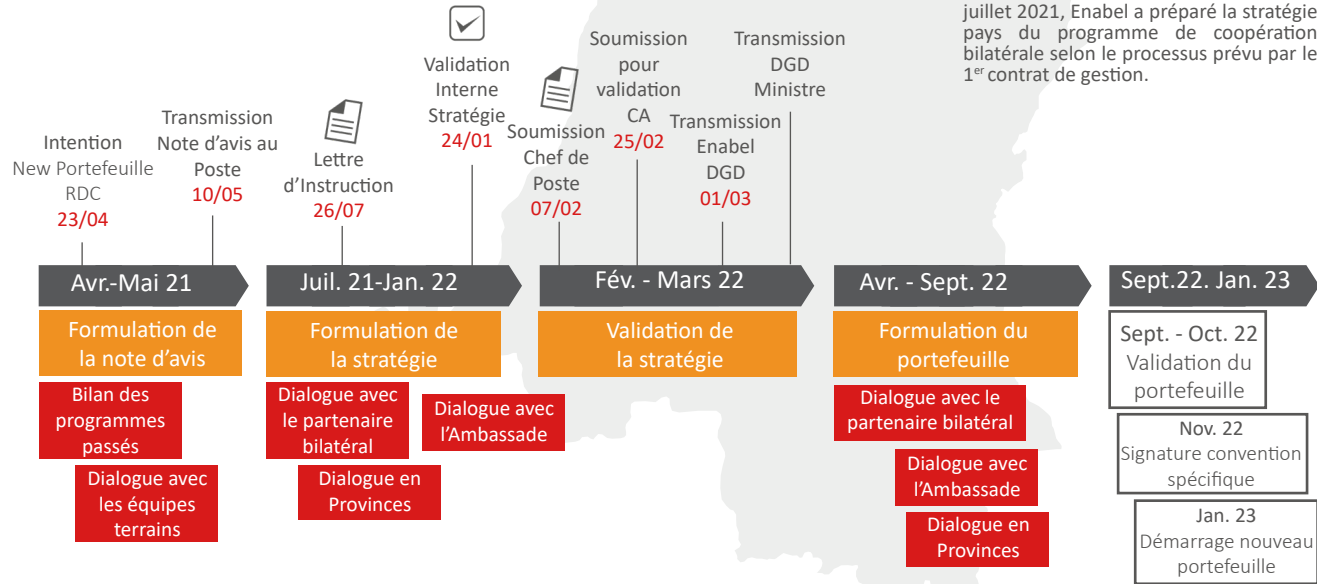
juillet 2021, Enabel a préparé la stratégie pays du programme de coopération bilatérale selon le processus prévu par le 1$^{er}$ contrat de gestion.

Intention
New Portefeuille
RDC
23/04

Transmission
Note d'avis au
Poste
10/05

Lettre
d'Instruction
26/07

Validation
Interne
Stratégie
24/01

Soumission
Chef de
Poste
07/02

Soumission
pour
validation
CA
25/02

Transmission
Enabel
DGD
01/03

Transmission
DGD
Ministre

Avr.-Mai 21

Juil. 21-Jan. 22

Fév. - Mars 22

Avr. - Sept. 22

Sept.22. Jan. 23

Formulation de
la note d'avis

Formulation de
la stratégie

Validation de
la stratégie

Formulation du
portefeuille

Sept. - Oct. 22
Validation du
portefeuille

Bilan des
programmes
passés

Dialogue avec
les équipes
terrains

Dialogue avec
le partenaire
bilatéral

Dialogue en
Provinces

Dialogue avec
l'Ambassade

Dialogue avec le
partenaire bilatéral

Dialogue avec
l'Ambassade

Dialogue en
Provinces

Nov. 22
Signature convention
spécifique

Jan. 23
Démarrage nouveau
portefeuille